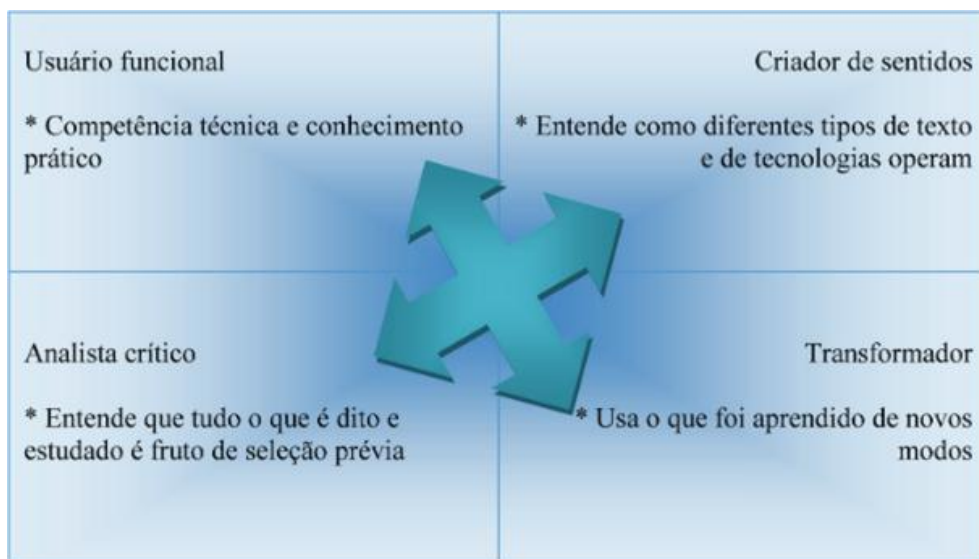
Usuário funcional

* Competência técnica e conhecimento prático

Criador de sentidos

* Entende como diferentes tipos de texto e de tecnologias operam

Analista crítico

* Entende que tudo o que é dito e estudado é fruto de seleção prévia

Transformador

* Usa o que foi aprendido de novos modos